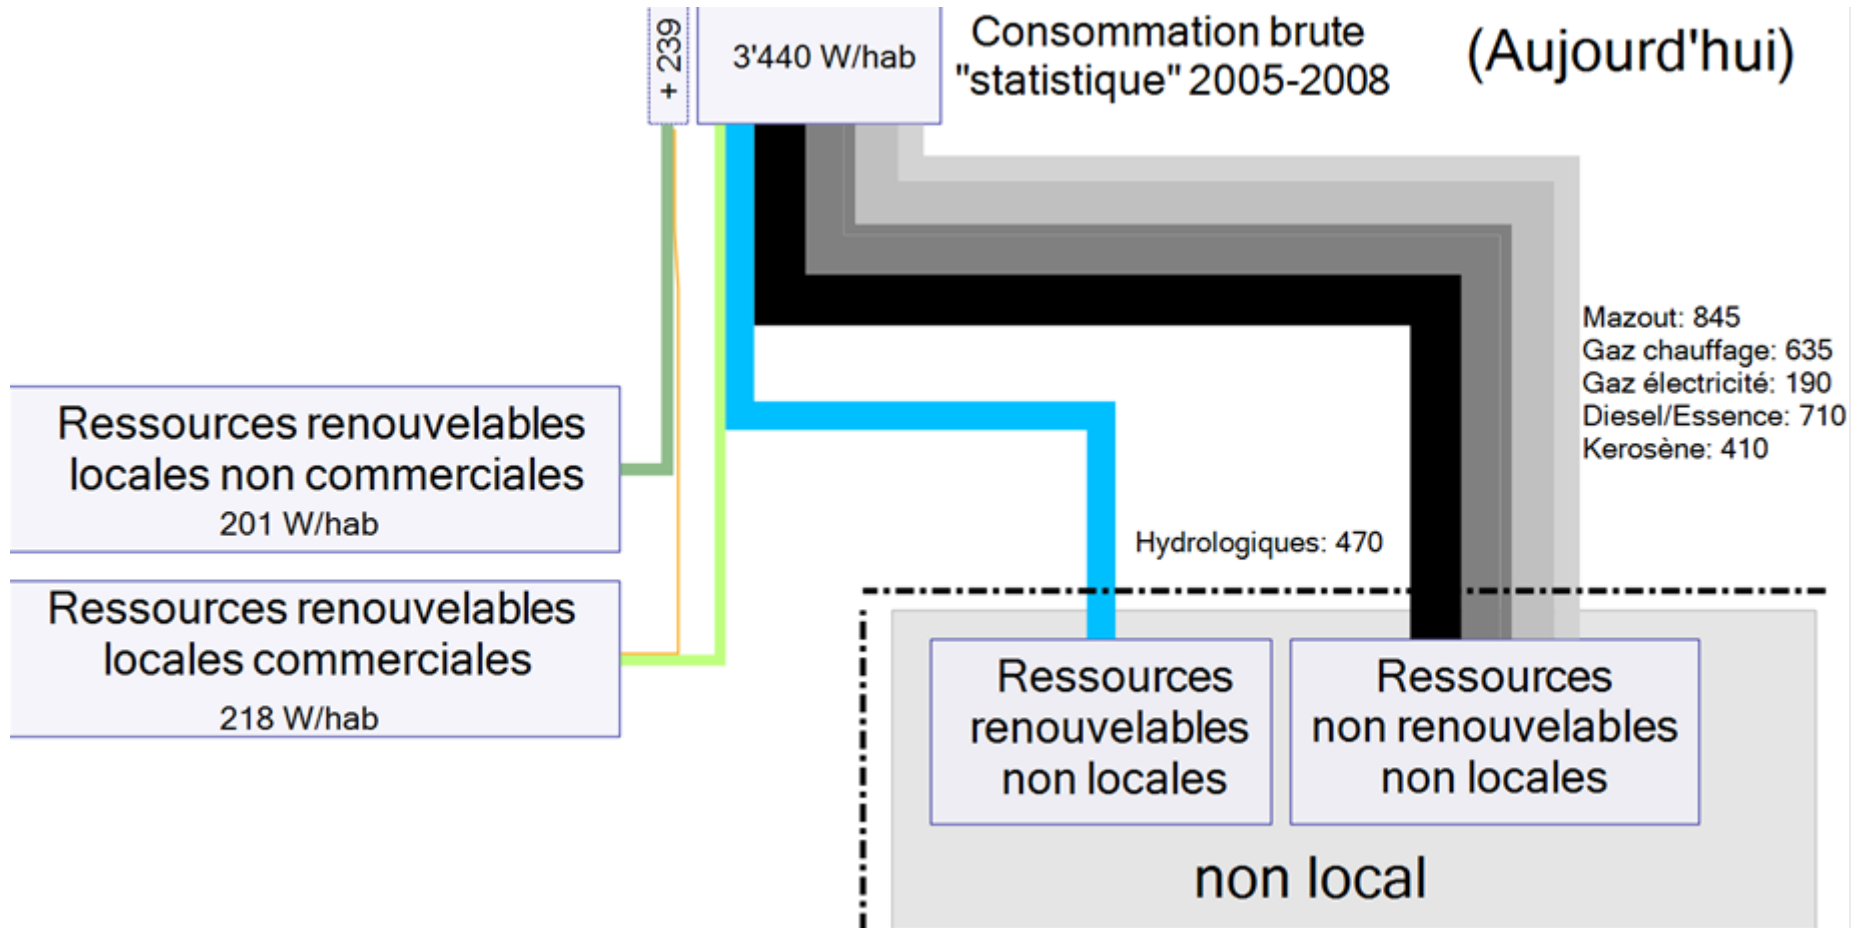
+ 239

3'440 W/hab

Consommation brute "statistique" 2005-2008

(Aujourd'hui)

Mazout: 845
Gaz chauffage: 635
Gaz électricité: 190
Diesel/Essence: 710
Kerosène: 410

Ressources renouvelables locales non commerciales
201 W/hab

Ressources renouvelables locales commerciales
218 W/hab

Hydrologiques: 470

Ressources renouvelables non locales

Ressources non renouvelables non locales

non local